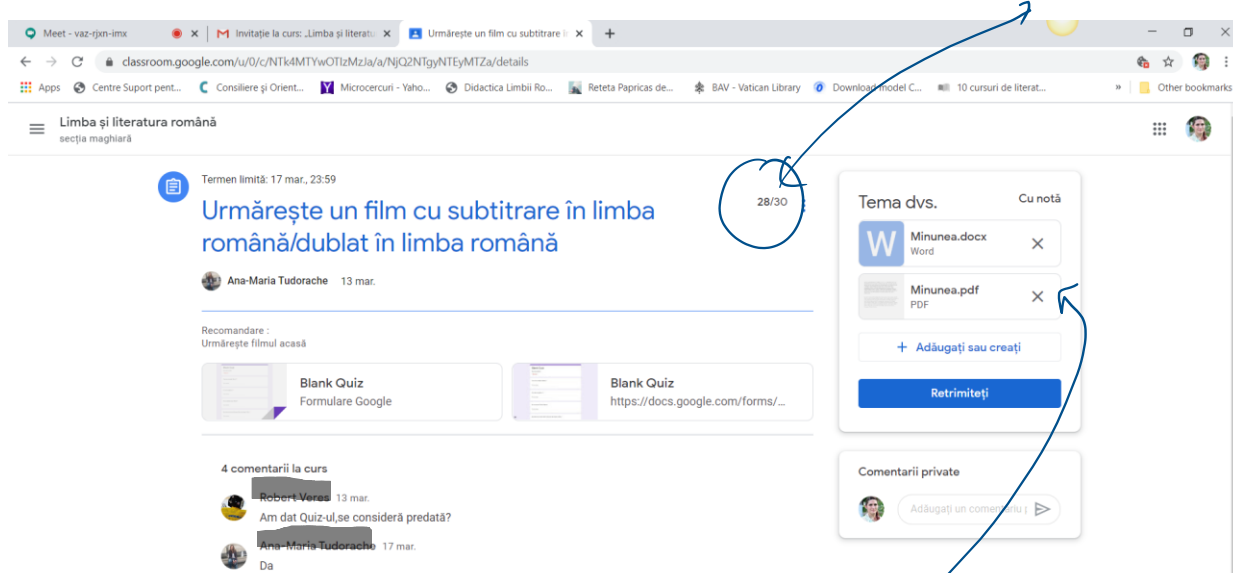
Meet - vaz-rjxn-imx
Invitație la curs: „Limba și literatu
Urmărește un film cu subtitrare î
classroom.google.com/u/0/c/NTk4MTYwOTIzMzJa/a/NjQ2NTgyNTEyMTZa/details
Apps
Centre Suport pent...
Consiliere și Orient...
Microcercuri - Yaho...
Didactica Limbii Ro...
Reteta Papricas de...
BAV - Vatican Library
Download model C...
10 cursuri de literat...
Other bookmarks

Limba și literatura română
secția maghiară

Termen limită: 17 mar., 23:59

Urmărește un film cu subtitrare în limba română/dublat în limba română

28/30

Ana-Maria Tudorache 13 mar.

Recomandare :
Urmărește filmul acasă

Blank Quiz
Formulare Google

Blank Quiz
https://docs.google.com/forms/...

4 comentarii la curs

Robert Veres 13 mar.
Am dat Quiz-ul,se consideră predată?

Ana-Maria Tudorache 17 mar.
Da

Tema dvs.
Cu notă

Minunea.docx
Word

Minunea.pdf
PDF

+ Adăugați sau creați

Retrimiteți

Comentarii private

Adăugați un comentariu